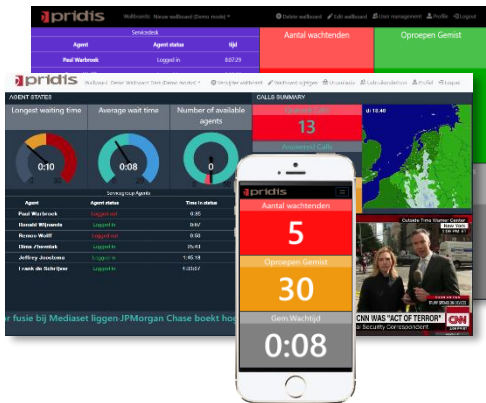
pridis Wallboards Nieuw wallboard (Demo mode) Delete wallboard Edit wallboard User management Profile Logout

Servicedesk

| Agent | Agent status | tijd |
|---|---|---|
| Paul Warbroek | Logged in | 8:07:29 |

Aantal wachtenden

Oproepen Gemist

pridis Wallboard Demo Wallboard Dark (Demo mode) Wallboard Wallboard wijzigen Gebruikers Call center Profiel Logout

AGENT STATES

CALLS SUMMARY

Longest waiting time

Average wait time

Number of available agents

0:10

0:08

0

Servicegroup Agents

| Agent | Agent status | Time in status |
|---|---|---|
| Paul Warbroek | Logged out | 0:35 |
| Donald Wijnands | Logged in | 0:19 |
| Remco Wolff | Logged out | 0:03 |
| Dima Zteenkk | Logged in | 35:41 |
| Jeffrey Joostens | Logged in | 1:45:18 |
| Frank de Schrijver | Logged in | 1:23:07 |

13

Answered Calls

r fusie bij Mediaset liggen-JPMorgan Chase boekt hoo

pridis

Aantal wachtenden

5

Oproepen Gemist

30

Gem Wachtijd

0:08

CNN WAS "ACT OF TERROR"

CNN

Outside Time Warner Center

New York

Security Correspondent